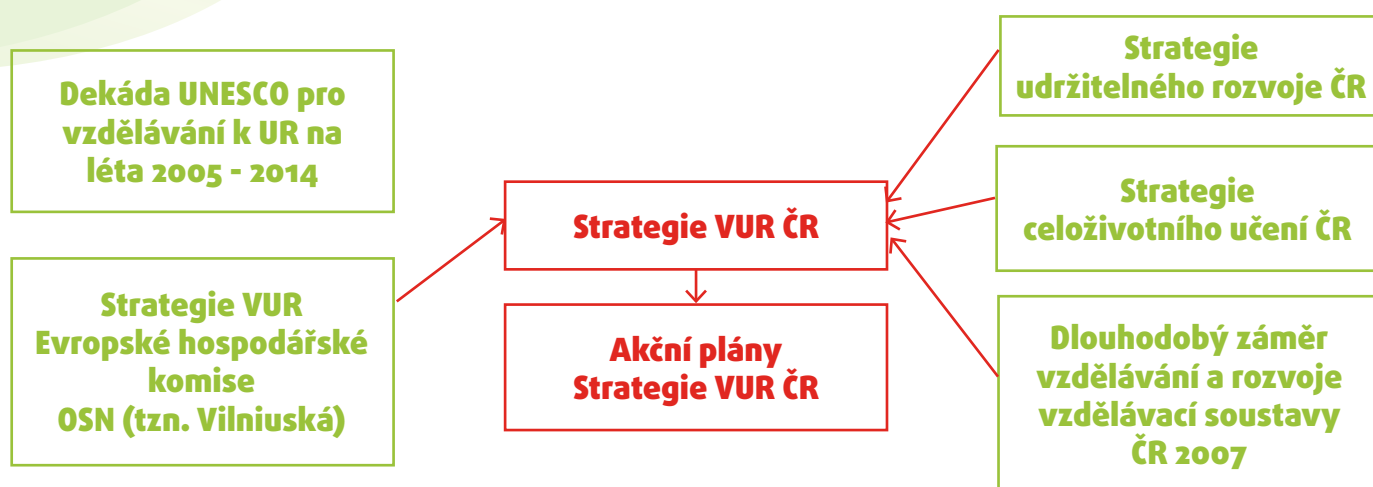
Dekáda UNESCO pro vzdělávání k UR na léta 2005 - 2014

Strategie VUR Evropské hospodářské komise OSN (tzn. Vilniuská)

Strategie VUR ČR

Akční plány Strategie VUR ČR

Strategie udržitelného rozvoje ČR

Strategie celoživotního učení ČR

Dlouhodobý záměr vzdělávání a rozvoje vzdělávací soustavy ČR 2007